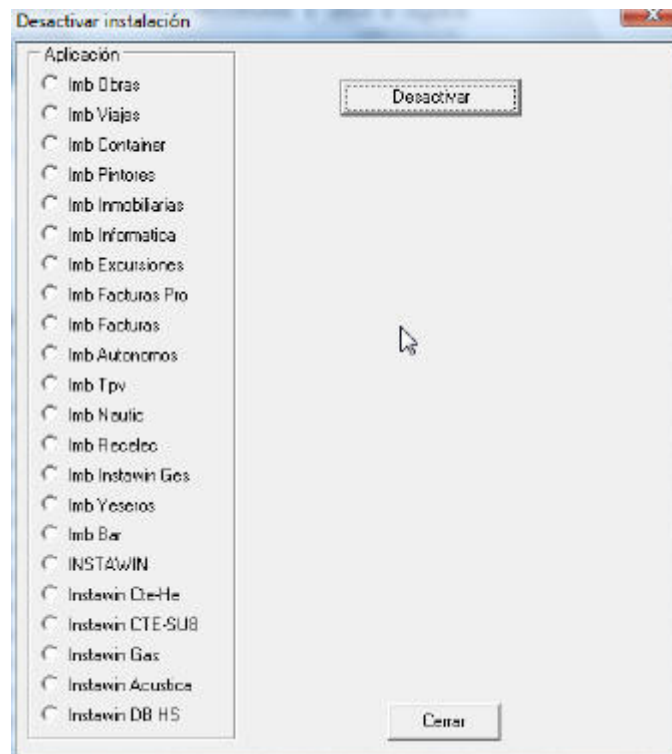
Desactivar instalación

Aplicación
Imb Obras
Imb Viajes
Imb Container
Imb Pintores
Imb Inmobiliarias
Imb Informatica
Imb Excursiones
Imb Facturas Pro
Imb Facturas
Imb Autonomos
Imb Tpv
Imb Noutic
Imb Reciclaje
Imb Instawin Ges
Imb Yeseros
Imb Bar
INSTAWIN
Instawin Cte-He
Instawin CTE-SU8
Instawin Gas
Instawin Acustica
Instawin DB HS

Desactivar

Cerrar